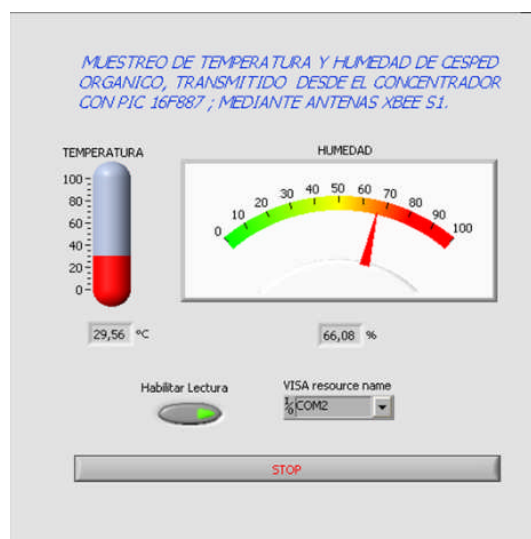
MUESTREO DE TEMPERATURA Y HUMEDAD DE CESPED ORGANICO, TRANSMITIDO DESDE EL CONCENTRADOR CON PIC 16F887 ; MEDIANTE ANTENAS XBEE S1.

TEMPERATURA

100
80
60
40
20
0

HUMEDAD

0
10
20
30
40
50
60
70
80
90
100

29,56 °C

66,08 %

Habilitar Lectura

VISA resource name

COM2

STOP